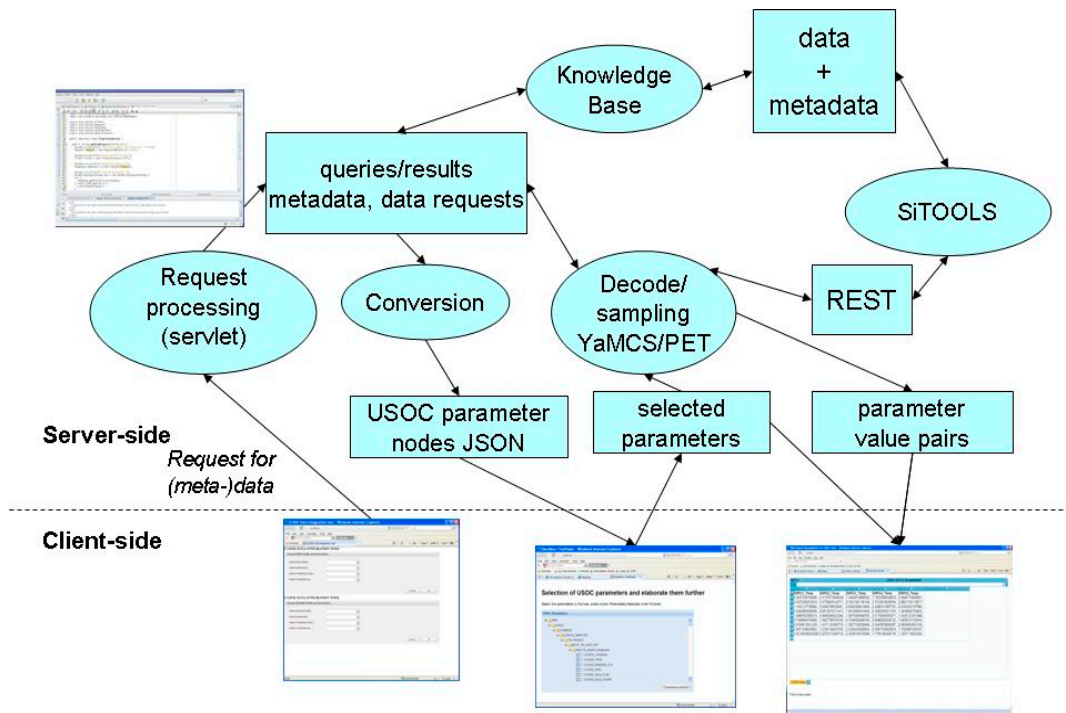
data
+
metadata

Knowledge Base

queries/results metadata, data requests

SiTOOLS

Request processing (servlet)

Conversion

Decode/ sampling YaMCS/PET

REST

USOC parameter nodes JSON

selected parameters

parameter value pairs

Server-side

Request for (meta-)data

Client-side

Selection of USOC parameters and elaborate them further